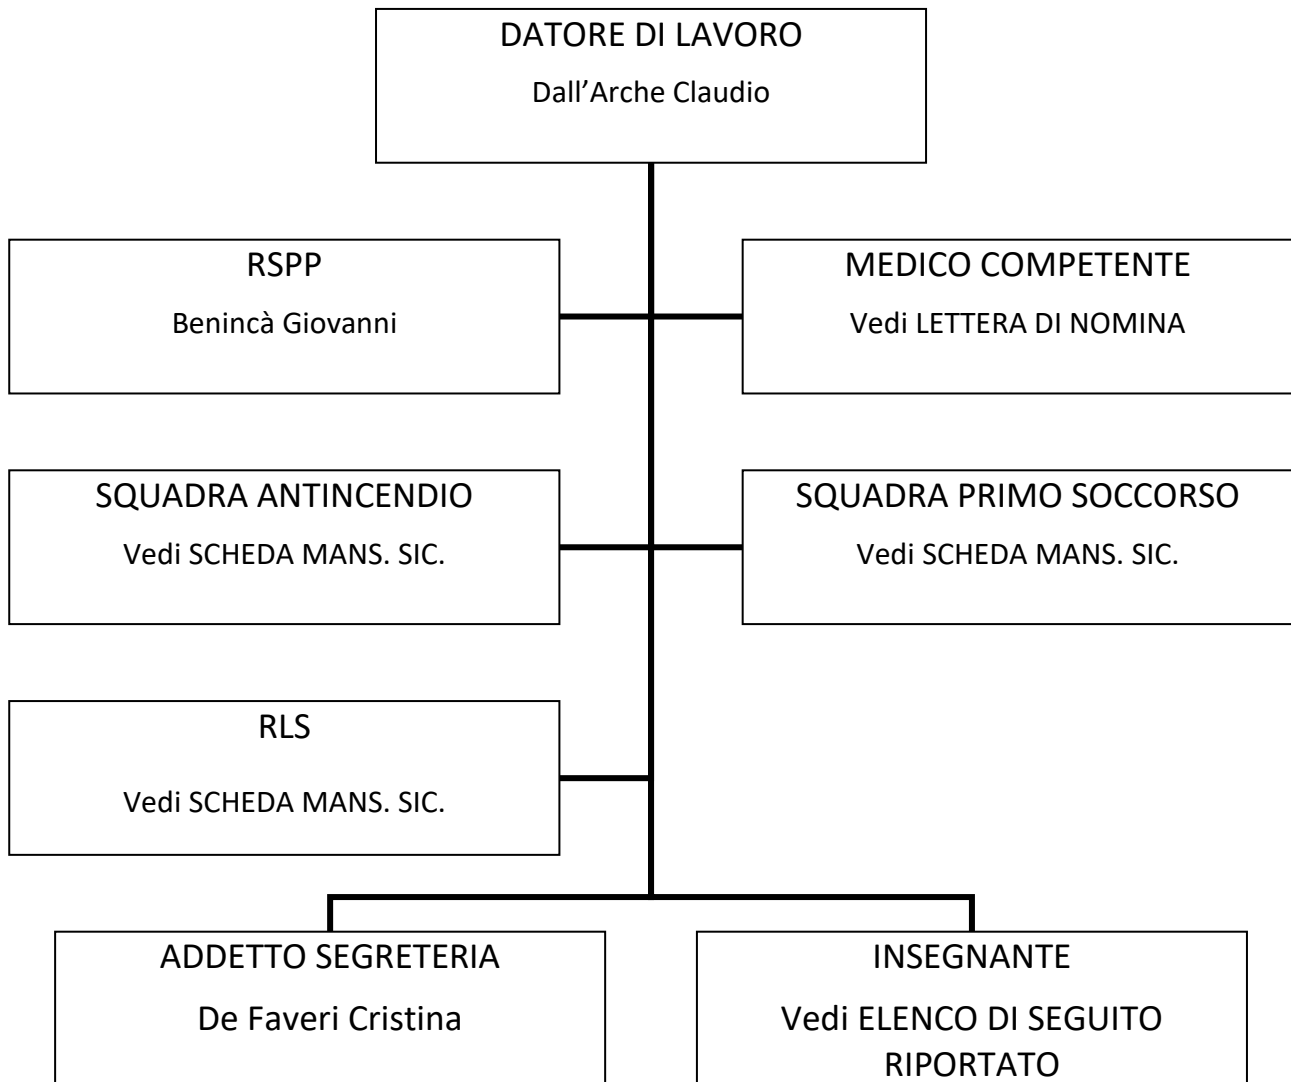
DATORE DI LAVORO

Dall’Arche Claudio

RSPP

Benincà Giovanni

MEDICO COMPETENTE

Vedi LETTERA DI NOMINA

SQUADRA ANTINCENDIO

Vedi SCHEDA MANS. SIC.

SQUADRA PRIMO SOCCORSO

Vedi SCHEDA MANS. SIC.

RLS

Vedi SCHEDA MANS. SIC.

ADDETTO SEGRETERIA

De Faveri Cristina

INSEGNANTE

Vedi ELENCO DI SEGUITO RIPORTATO